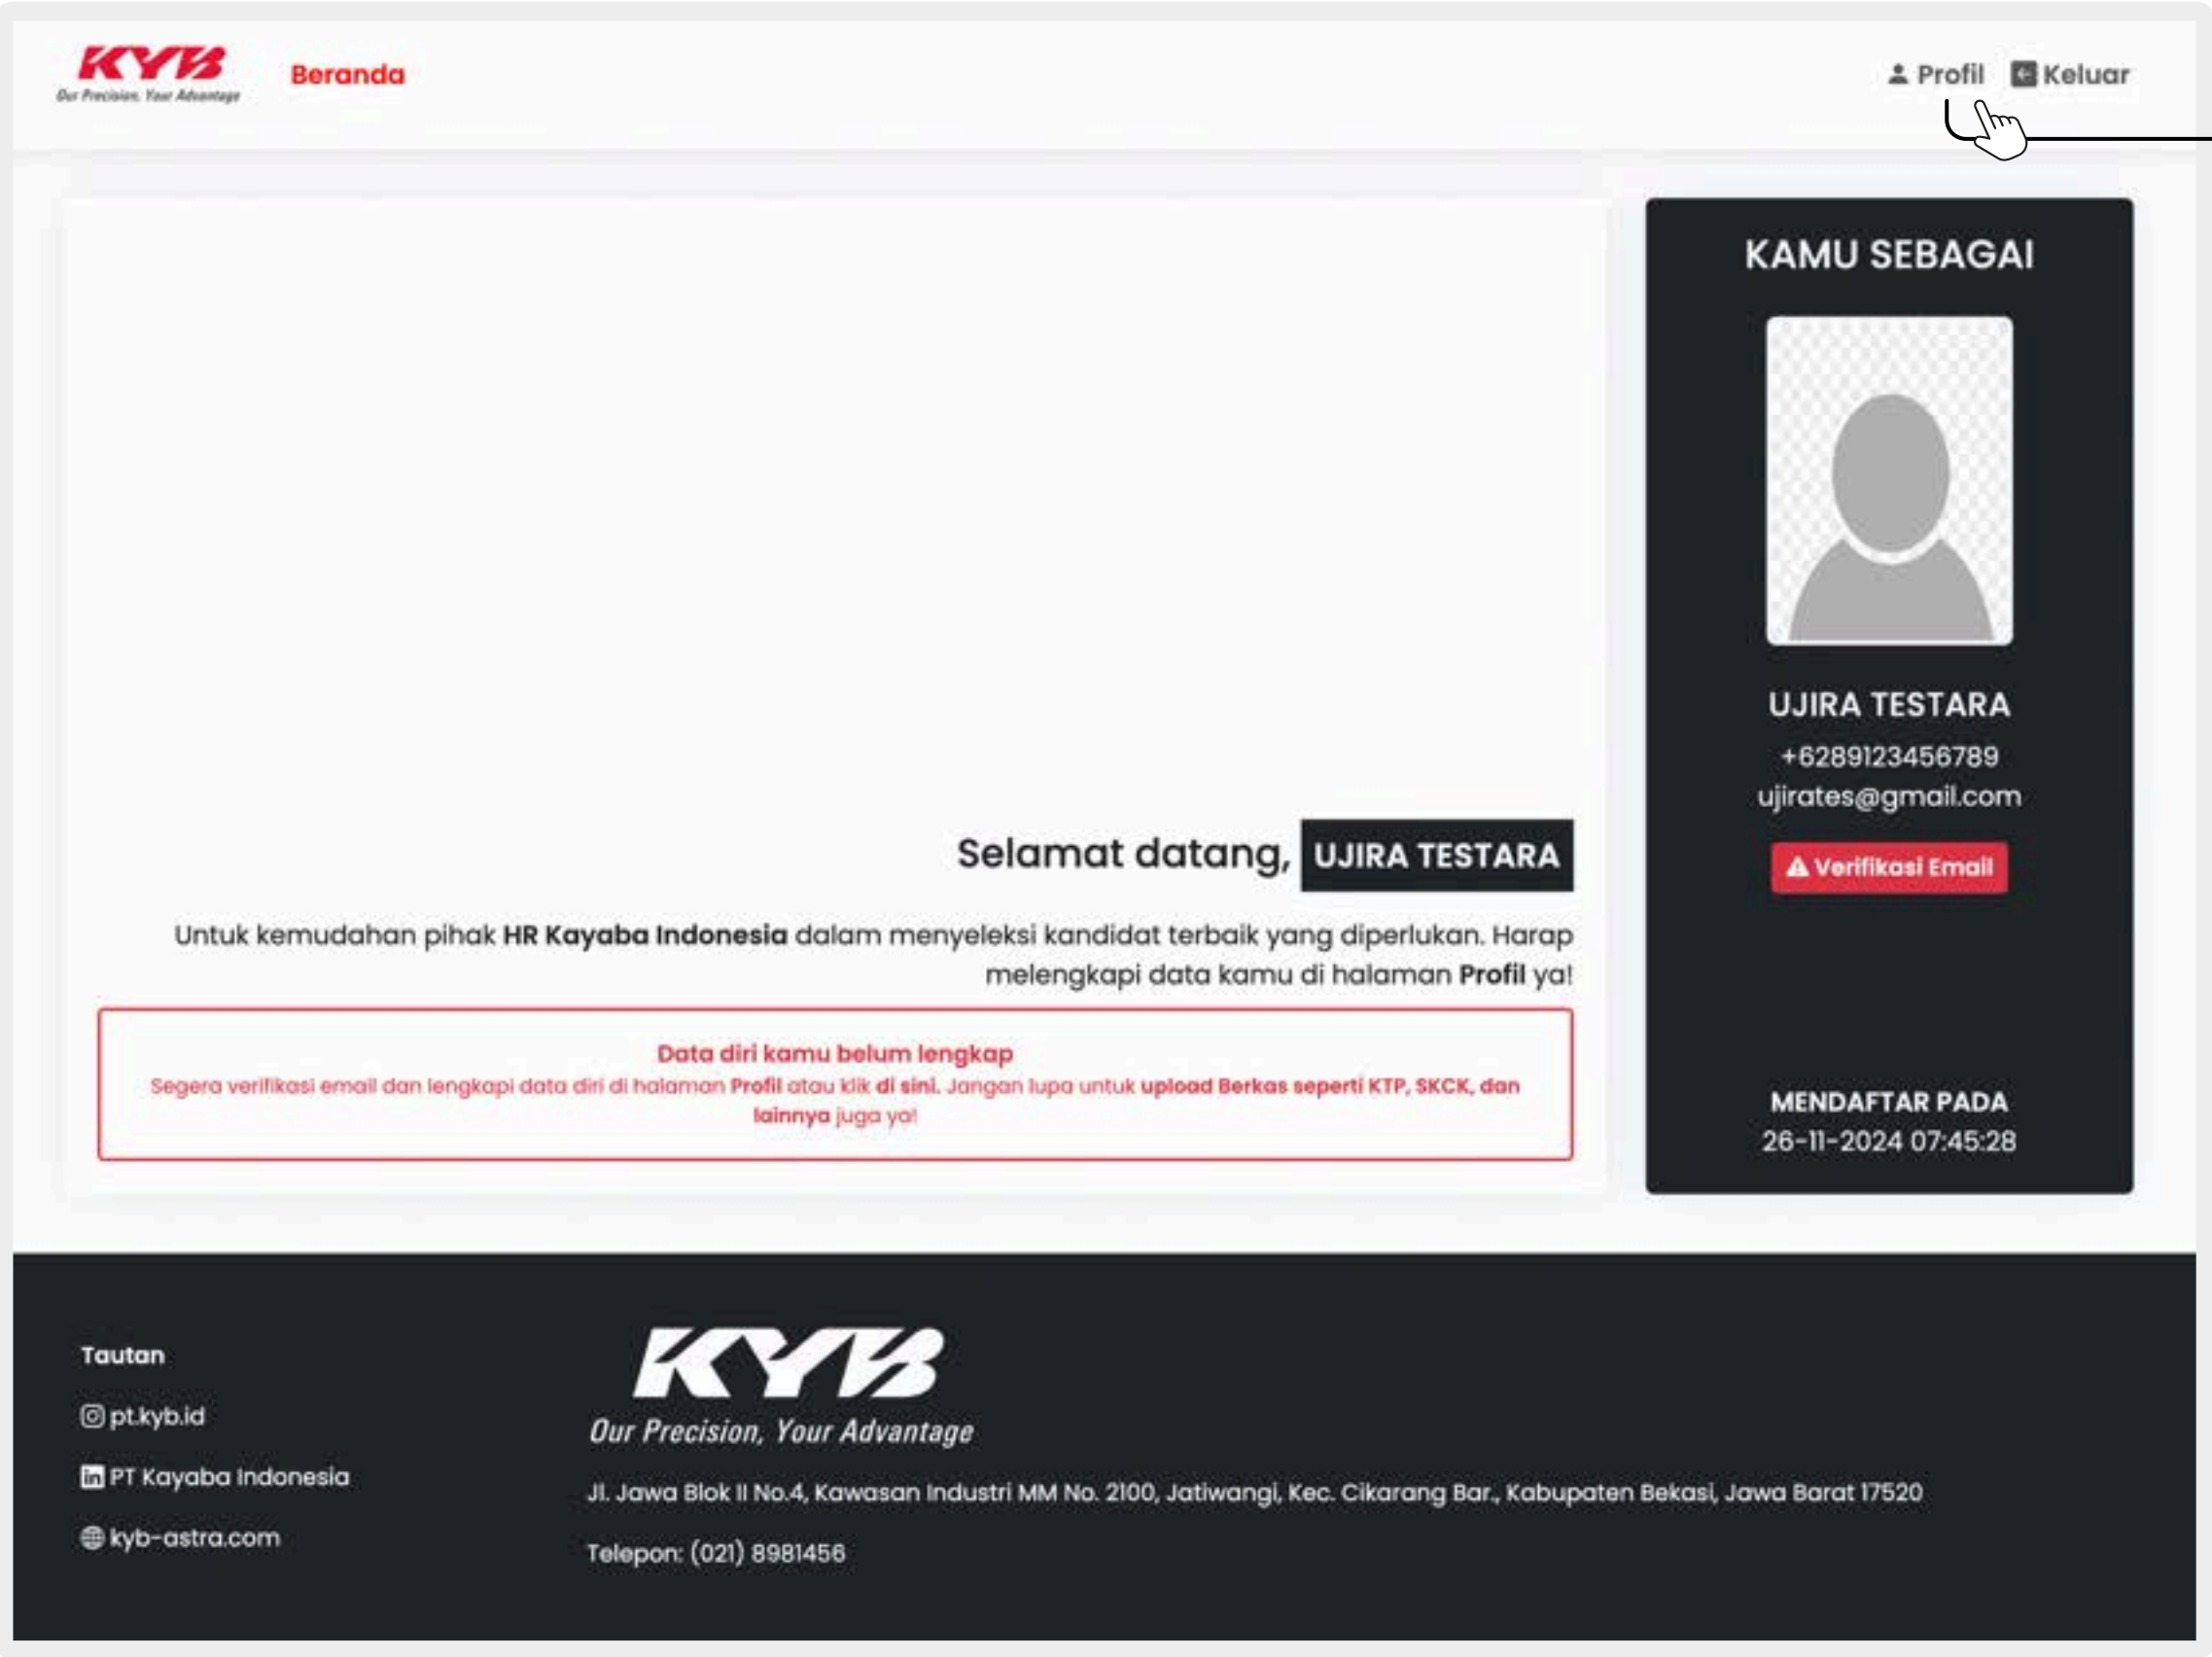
KYB
Our Precision, Your Advantage

Beranda

Profil Keluar

Selamat datang, UJIRA TESTARA

Untuk kemudahan pihak HR Kayaba Indonesia dalam menyeleksi kandidat terbaik yang diperlukan. Harap melengkapi data kamu di halaman Profil ya!

Data diri kamu belum lengkap
Segera verifikasi email dan lengkapi data diri di halaman Profil atau klik di sini. Jangan lupa untuk upload Berkas seperti KTP, SKCK, dan lainnya juga ya!

KAMU SEBAGAI

UJIRA TESTARA
+6289123456789
ujirates@gmail.com
Verifikasi Email

MENDAFTAR PADA
26-11-2024 07:45:28

Tautan
pt.kyb.id
PT Kayaba Indonesia
kyb-astra.com

KYB
Our Precision, Your Advantage

Jl. Jawa Blok II No.4, Kawasan Industri MM No. 2100, Jatiwangi, Kec. Cikarang Bar., Kabupaten Bekasi, Jawa Barat 17520

Telepon: (021) 8981456